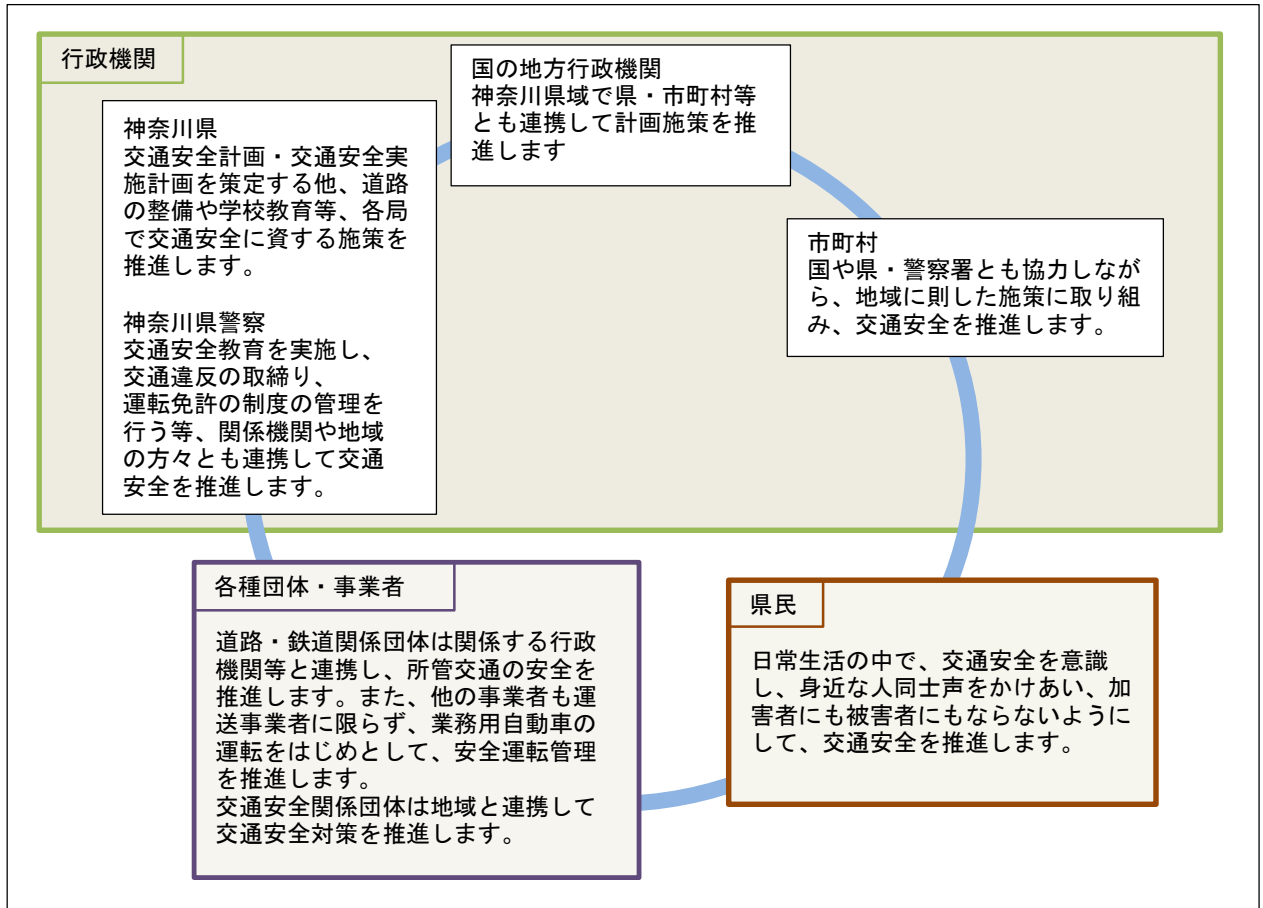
行政機関

神奈川県
交通安全計画・交通安全実施計画を策定する他、道路の整備や学校教育等、各局で交通安全に資する施策を推進します。

神奈川県警察
交通安全教育を実施し、交通違反の取締り、運転免許の制度の管理を行う等、関係機関や地域の方々とも連携して交通安全を推進します。

国の地方行政機関
神奈川県域で県・市町村等とも連携して計画施策を推進します

市町村
国や県・警察署とも協力しながら、地域に則した施策に取り組み、交通安全を推進します。

各種団体・事業者

道路・鉄道関係団体は関係する行政機関等と連携し、所管交通の安全を推進します。また、他の事業者も運送事業者に限らず、業務用自動車の運転をはじめとして、安全運転管理を推進します。
交通安全関係団体は地域と連携して交通安全対策を推進します。

県民

日常生活の中で、交通安全を意識し、身近な人同士声をかけあい、加害者にも被害者にもならないようにして、交通安全を推進します。